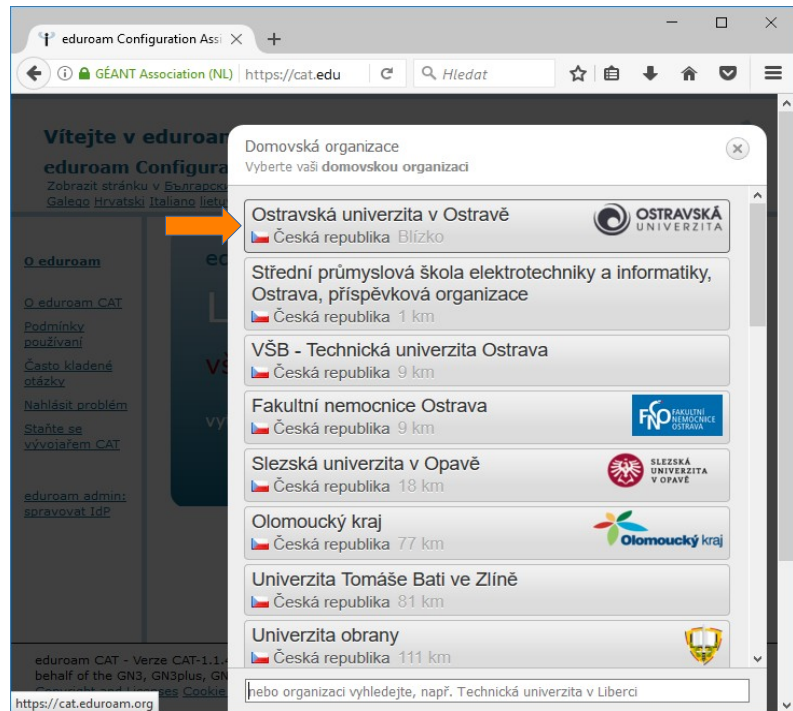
eduroam Configuration Assi ×  +

GÉANT Association (NL) | https://cat.edu  Hledat

Vítejte v eduroam
eduroam Configura
Zobrazit stránku v Българск
Galego Hrvatski Italiano lietu

O eduroam

O eduroam CAT
Podmínky používání
Často kladené otázky
Nahlásit problém
Staňte se vývojářem CAT

eduroam admin: spravovat IdP

eduroam CAT - Verze CAT-1.1.
behalf of the GN3, GN3plus, GN
Copyright and Licenses Cookie

https://cat.eduroam.org

Domovská organizace
Vyberte vaši domovskou organizaci

Ostravská univerzita v Ostravě
Česká republika Blízko
OSTRAVSKÁ UNIVERZITA

Střední průmyslová škola elektrotechniky a informatiky, Ostrava, příspěvková organizace
Česká republika 1 km

VŠB - Technická univerzita Ostrava
Česká republika 9 km

Fakultní nemocnice Ostrava
Česká republika 9 km
FNO FAKULTNÍ NEMOCNICE OSTRAVA

Slezská univerzita v Opavě
Česká republika 18 km
SLEZSKÁ UNIVERZITA V OPAVĚ

Olomoucký kraj
Česká republika 77 km
Olomoucký kraj

Univerzita Tomáše Bati ve Zlíně
Česká republika 81 km

Univerzita obrany
Česká republika 111 km

nebo organizaci vyhledejte, např. Technická univerzita v Liberci